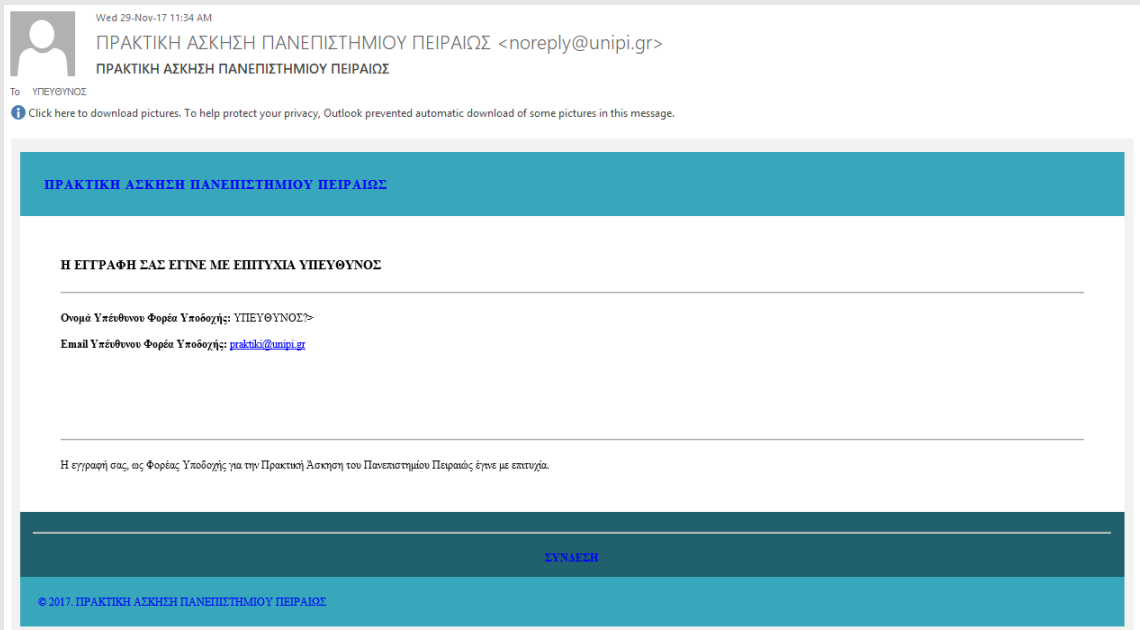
Wed 29-Nov-17 11:34 AM
ΠΡΑΚΤΙΚΗ ΑΣΚΗΣΗ ΠΑΝΕΠΙΣΤΗΜΙΟΥ ΠΕΙΡΑΙΩΣ <noreply@unipi.gr>
ΠΡΑΚΤΙΚΗ ΑΣΚΗΣΗ ΠΑΝΕΠΙΣΤΗΜΙΟΥ ΠΕΙΡΑΙΩΣ
To ΥΠΕΥΘΥΝΟΣ
Click here to download pictures. To help protect your privacy, Outlook prevented automatic download of some pictures in this message.

ΠΡΑΚΤΙΚΗ ΑΣΚΗΣΗ ΠΑΝΕΠΙΣΤΗΜΙΟΥ ΠΕΙΡΑΙΩΣ

Η ΕΓΓΡΑΦΗ ΣΑΣ ΕΓΙΝΕ ΜΕ ΕΠΙΤΥΧΙΑ ΥΠΕΥΘΥΝΟΣ

Ονομά Υπέυθυνου Φορέα Υποδοχής: ΥΠΕΥΘΥΝΟΣ?>

Email Υπέυθυνου Φορέα Υποδοχής: praktiki@unipi.gr

Η εγγραφή σας, ως Φορέας Υποδοχής για την Πρακτική Άσκηση του Πανεπιστημίου Πειραιώς έγινε με επιτυχία.

ΣΥΝΔΕΣΗ

© 2017. ΠΡΑΚΤΙΚΗ ΑΣΚΗΣΗ ΠΑΝΕΠΙΣΤΗΜΙΟΥ ΠΕΙΡΑΙΩΣ